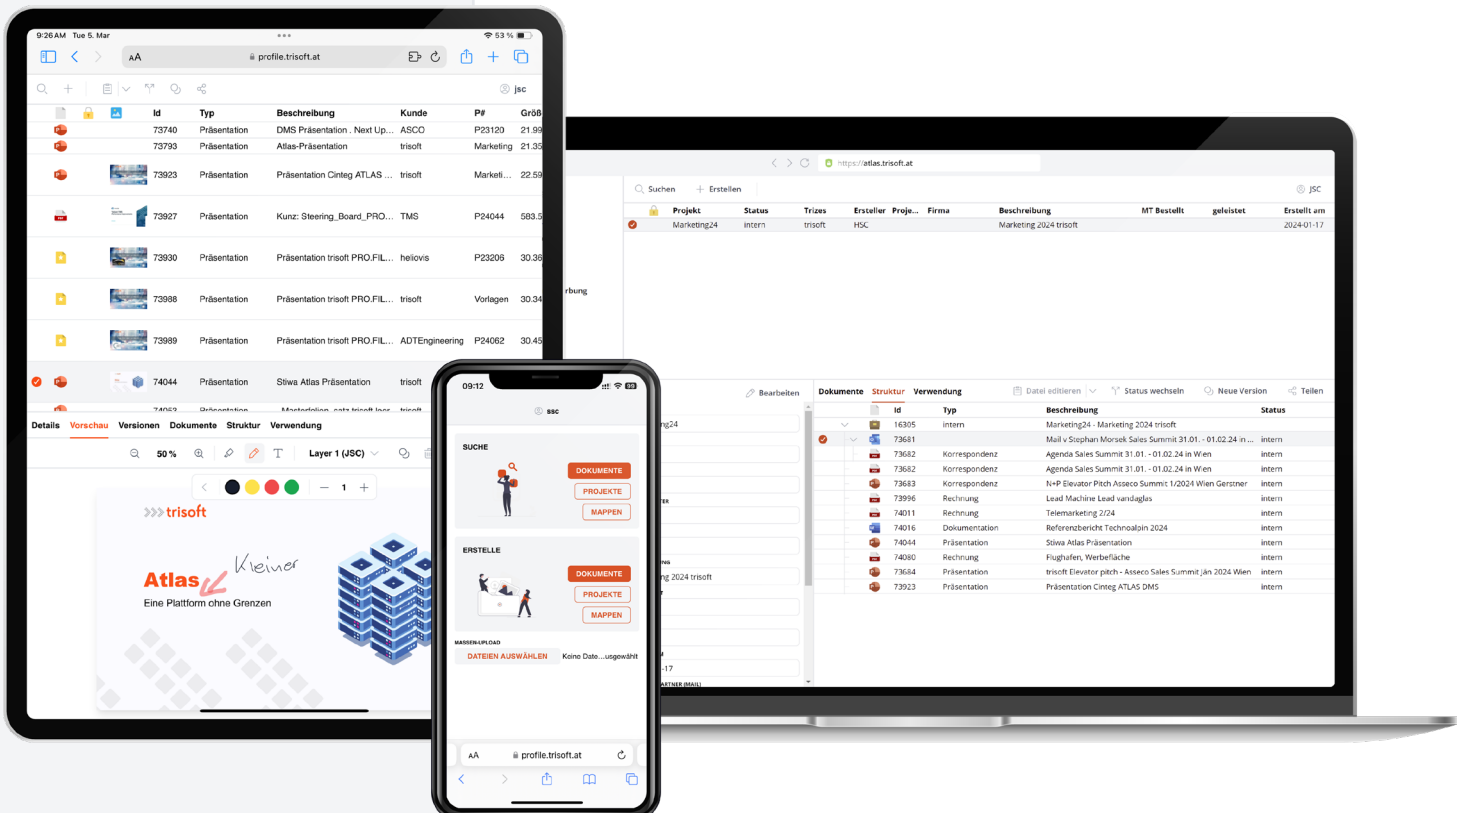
9:26 AM Tue 5. Mar
53 %
AA profile.trisoft.at

jsc

| Id | Typ | Beschreibung | Kunde | P# | Größ |
|---|---|---|---|---|---|
| 73740 | Präsentation | DMS Präsentation . Next Up... | ASCO | P23120 | 21.99 |
| 73793 | Präsentation | Atlas-Präsentation | trisoft | Marketing | 21.35 |
| 73923 | Präsentation | Präsentation Cinteg ATLAS ... | trisoft | Marketi... | 22.59 |
| 73927 | Präsentation | Kunz: Steering_Board_PRO... | TMS | P24044 | 583.5 |
| 73930 | Präsentation | Präsentation trisoft PRO.FIL... | heliovis | P23206 | 30.36 |
| 73988 | Präsentation | Präsentation trisoft PRO.FIL... | trisoft | Vorlagen | 30.34 |
| 73989 | Präsentation | Präsentation trisoft PRO.FIL... | ADTEngineering | P24062 | 30.45 |
| 74044 | Präsentation | Stiwa Atlas Präsentation | trisoft | | |

Details Vorschau Versionen Dokumente Struktur Verwendung

50 % Layer 1 (JSC)

1

trisoft
Atlas Kleiner
Eine Plattform ohne Grenzen

09:12
ssc
SUCHE
DOKUMENTE
PROJEKTE
MAPPEN
ERSTELLE
DOKUMENTE
PROJEKTE
MAPPEN
MASSEN-UPLOAD
DATEIEN AUSWÄHLEN Keine Date...usgewählt
AA profile.trisoft.at

https://atlas.trisoft.at
Suchen Erstellen
jsc

| Projekt | Status | Trizes | Ersteller | Proje... | Firma | Beschreibung | MT Bestellt | geleistet | Erstellt am |
|---|---|---|---|---|---|---|---|---|---|
| Marketing24 | intern | trisoft | HSC | | | Marketing 2024 trisoft | | | 2024-01-17 |

rbung
Bearbeiten
Dokumente Struktur Verwendung
Datei editieren Status wechseln Neue Version Teilen

| Id | Typ | Beschreibung | Status |
|---|---|---|---|
| 16305 | intern | Marketing24 - Marketing 2024 trisoft | |
| 73681 | | Mail v Stephan Morsek Sales Summit 31.01. - 01.02.24 in ... | intern |
| 73682 | Korrespondenz | Agenda Sales Summit 31.01. - 01.02.24 in Wien | intern |
| 73682 | Korrespondenz | Agenda Sales Summit 31.01. - 01.02.24 in Wien | intern |
| 73683 | Korrespondenz | N+P Elevator Pitch Asseco Summit 1/2024 Wien Gerstner | intern |
| 73996 | Rechnung | Lead Machine Lead vandaglas | intern |
| 74011 | Rechnung | Telemarketing 2/24 | intern |
| 74016 | Dokumentation | Referenzbericht Technoalpin 2024 | intern |
| 74044 | Präsentation | Stiwa Atlas Präsentation | intern |
| 74080 | Rechnung | Flughafen, Werbefläche | intern |
| 73684 | Präsentation | trisoft Elevator pitch - Asseco Sales Summit Jän 2024 Wien | intern |
| 73923 | Präsentation | Präsentation Cinteg ATLAS DMS | intern |

ng24
ng 2024 trisoft
-17
ARTNER (MAIL)